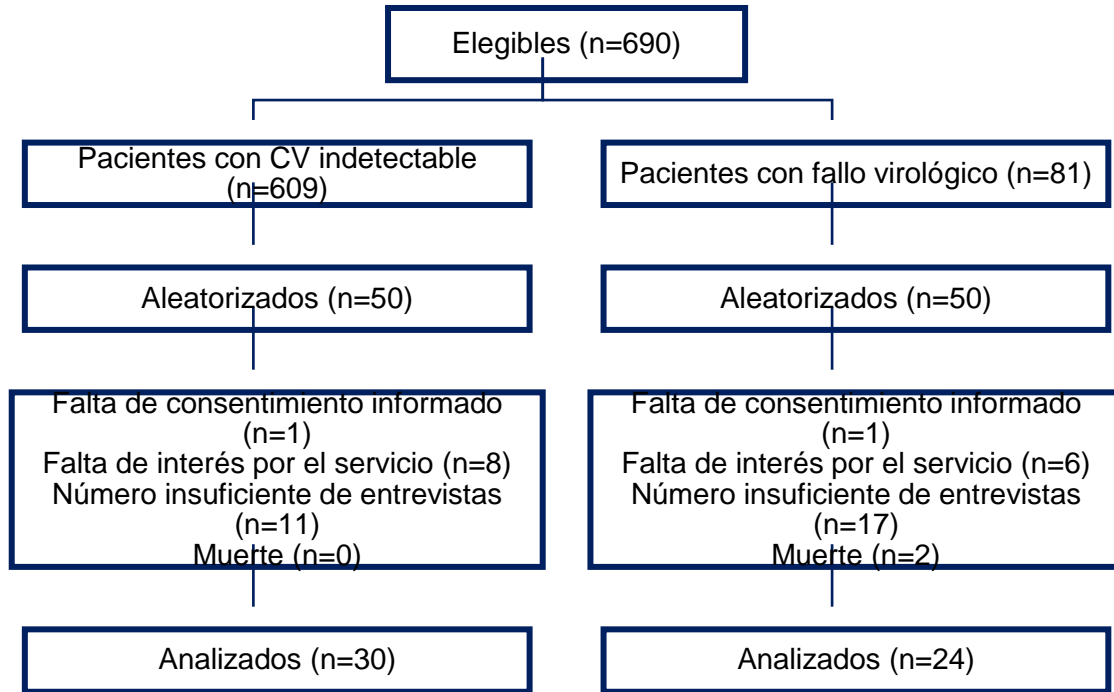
Elegibles (n=690)

Pacientes con CV indetectable (n=609)

Pacientes con fallo virológico (n=81)

Aleatorizados (n=50)

Aleatorizados (n=50)

Falta de consentimiento informado (n=1)
Falta de interés por el servicio (n=8)
Número insuficiente de entrevistas (n=11)
Muerte (n=0)

Falta de consentimiento informado (n=1)
Falta de interés por el servicio (n=6)
Número insuficiente de entrevistas (n=17)
Muerte (n=2)

Analizados (n=30)

Analizados (n=24)